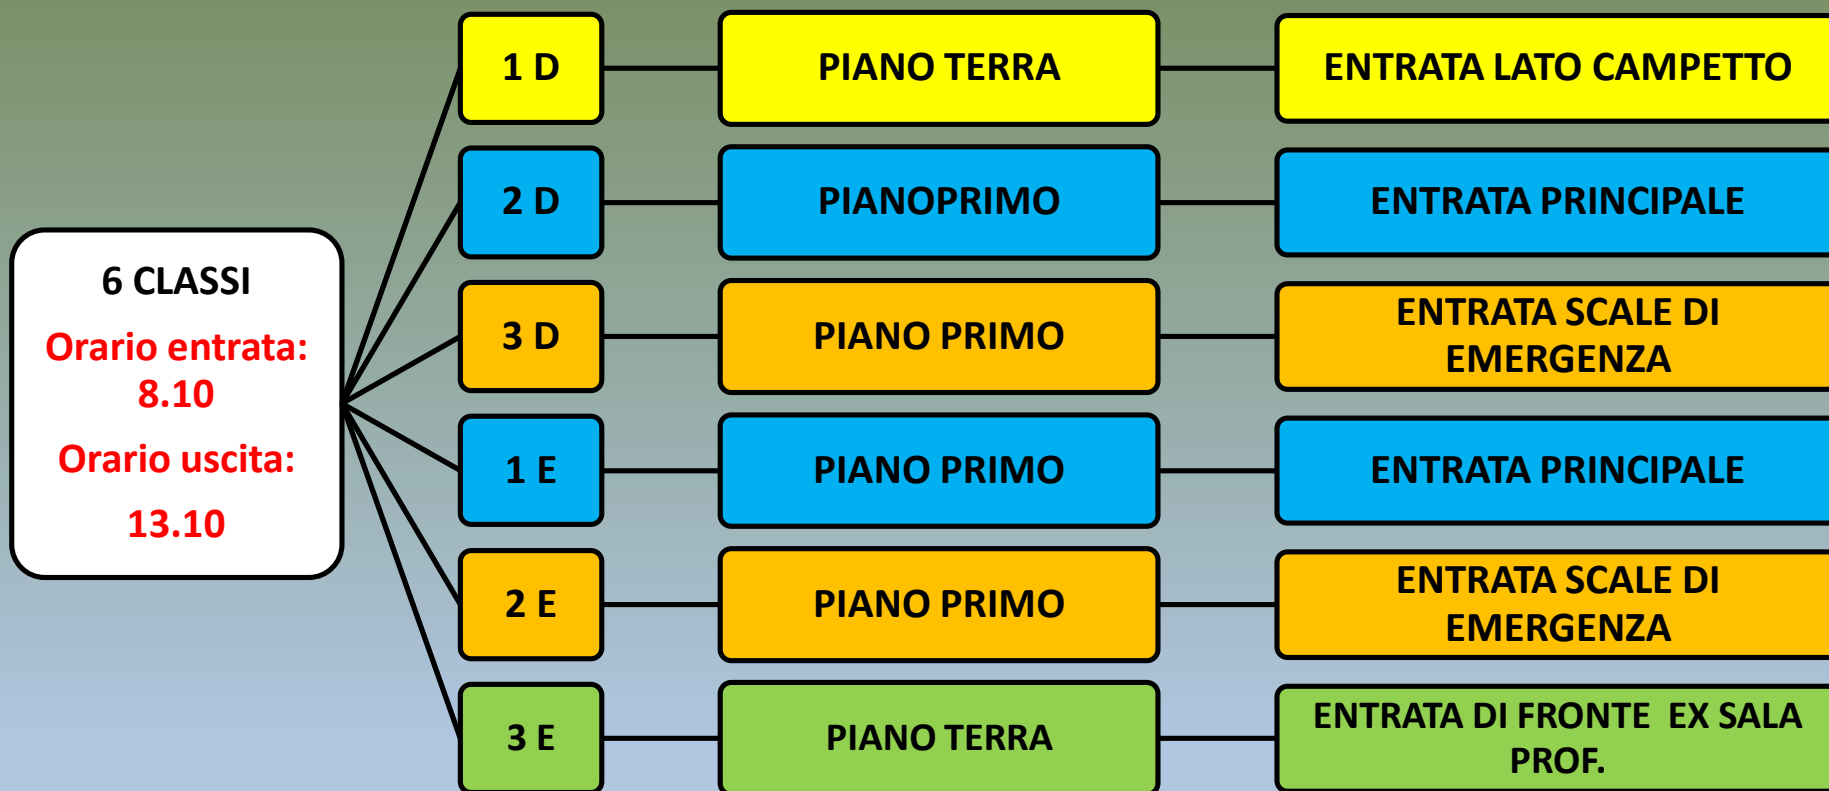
6 CLASSI

Orario entrata: 8.10

Orario uscita: 13.10

1 D — PIANO TERRA — ENTRATA LATO CAMPETTO

2 D — PIANOPRIMO — ENTRATA PRINCIPALE

3 D — PIANO PRIMO — ENTRATA SCALE DI EMERGENZA

1 E — PIANO PRIMO — ENTRATA PRINCIPALE

2 E — PIANO PRIMO — ENTRATA SCALE DI EMERGENZA

3 E — PIANO TERRA — ENTRATA DI FRONTE EX SALA PROF.